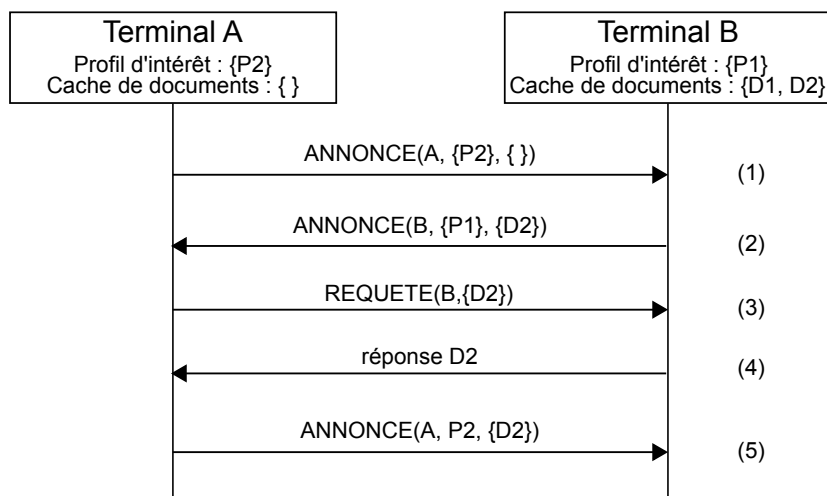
Terminal A
Profil d'intérêt : {P2}
Cache de documents : { }

Terminal B
Profil d'intérêt : {P1}
Cache de documents : {D1, D2}

ANNONCE(A, {P2}, { })
(1)

ANNONCE(B, {P1}, {D2})
(2)

REQUETE(B,{D2})
(3)

réponse D2
(4)

ANNONCE(A, P2, {D2})
(5)